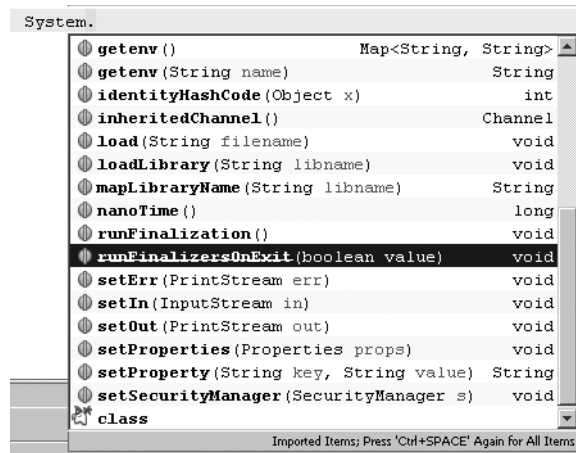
System.

| | |
|---|---|
| getenv() | Map<String, String> |
| getenv(String name) | String |
| identityHashCode(Object x) | int |
| inheritedChannel() | Channel |
| load(String filename) | void |
| loadLibrary(String libname) | void |
| mapLibraryName(String libname) | String |
| nanoTime() | long |
| runFinalization() | void |
| runFinalizersOnExit(boolean value) | void |
| setErr(PrintStream err) | void |
| setIn(InputStream in) | void |
| setOut(PrintStream out) | void |
| setProperties(Properties props) | void |
| setProperty(String key, String value) | String |
| setSecurityManager(SecurityManager s) | void |
| class | |

Imported Items; Press 'Ctrl+SPACE' Again for All Items